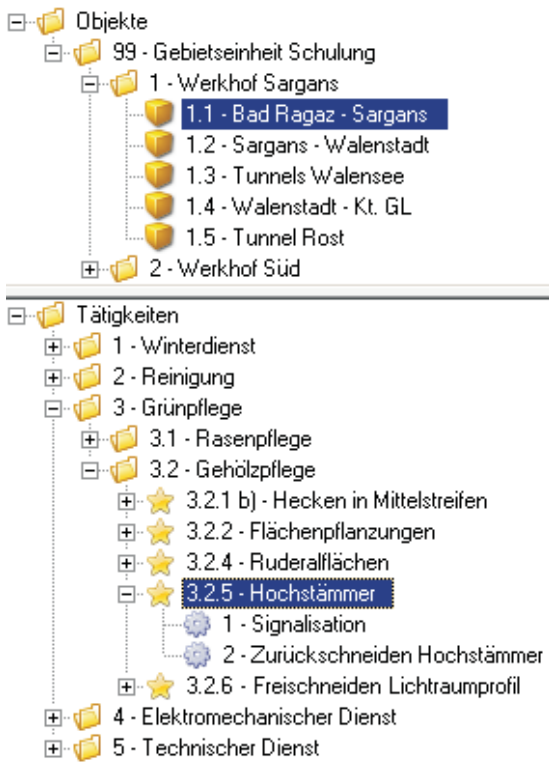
Objekte
99 - Gebietseinheit Schulung
1 - Werkhof Sargans
1.1 - Bad Ragaz - Sargans
1.2 - Sargans - Walenstadt
1.3 - Tunnels Walensee
1.4 - Walenstadt - Kt. GL
1.5 - Tunnel Rost
2 - Werkhof Süd

Tätigkeiten
1 - Winterdienst
2 - Reinigung
3 - Grünpflege
3.1 - Rasenpflege
3.2 - Gehölzpflege
3.2.1 b) - Hecken in Mittelstreifen
3.2.2 - Flächenpflanzungen
3.2.4 - Ruderalflächen
3.2.5 - Hochstämmer
1 - Signalisation
2 - Zurückschneiden Hochstämmer
3.2.6 - Freischneiden Lichtraumprofil
4 - Elektromechanischer Dienst
5 - Technischer Dienst